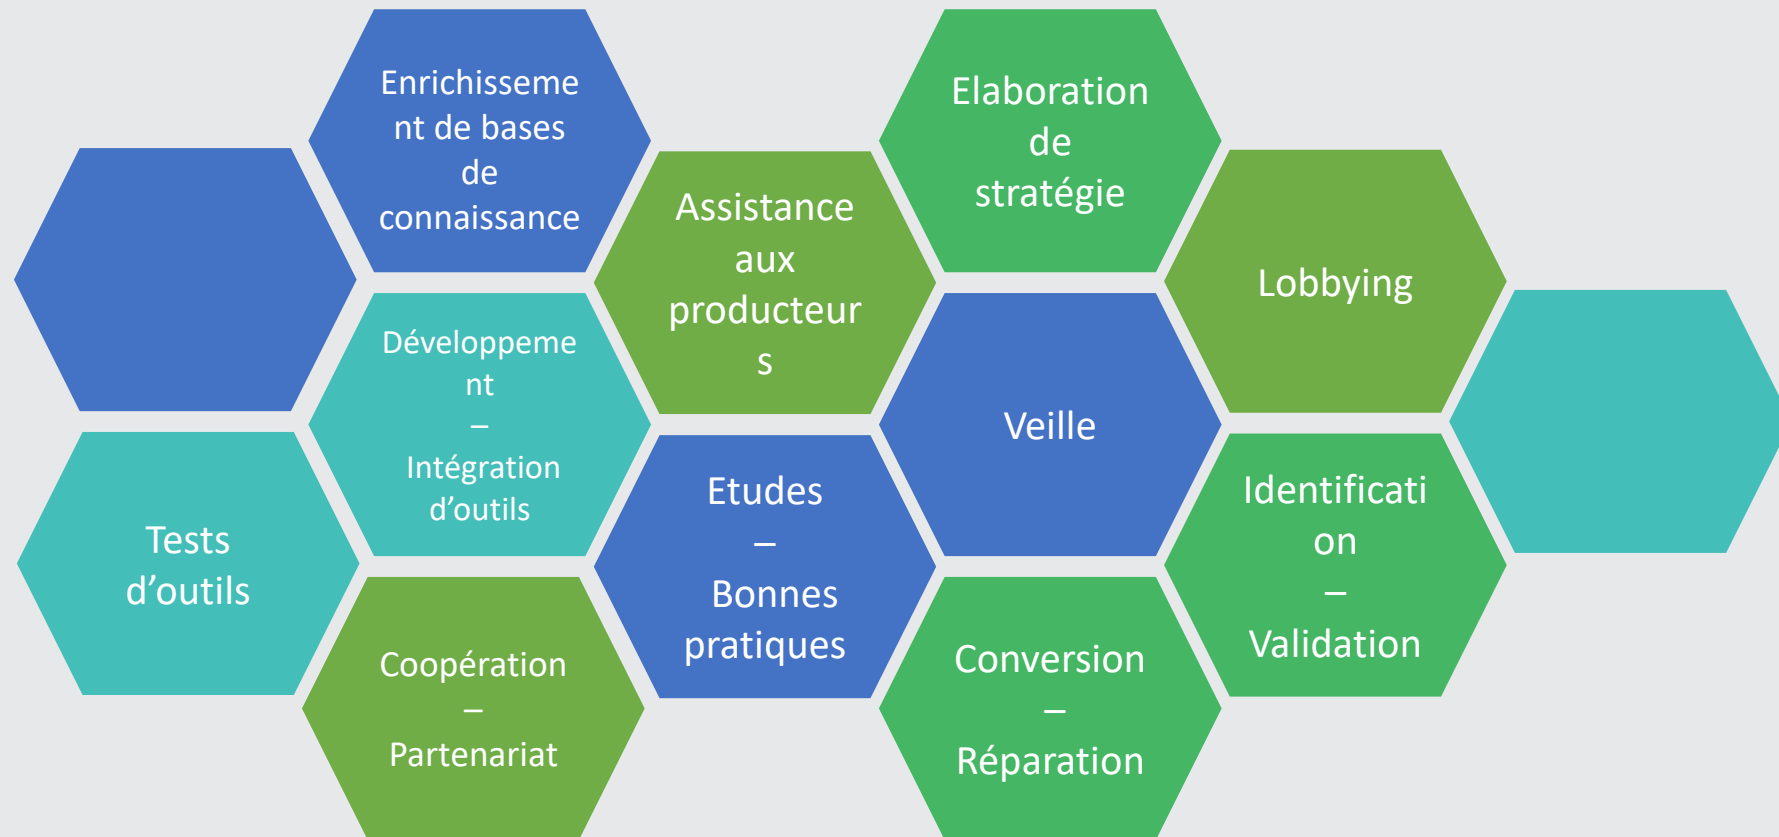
Enrichissement de bases de connaissance

Tests d'outils

Développement – Intégration d'outils

Coopération – Partenariat

Assistance aux producteurs

Etudes – Bonnes pratiques

Elaboration de stratégie

Veille

Conversion – Réparation

Lobbying

Identification – Validation